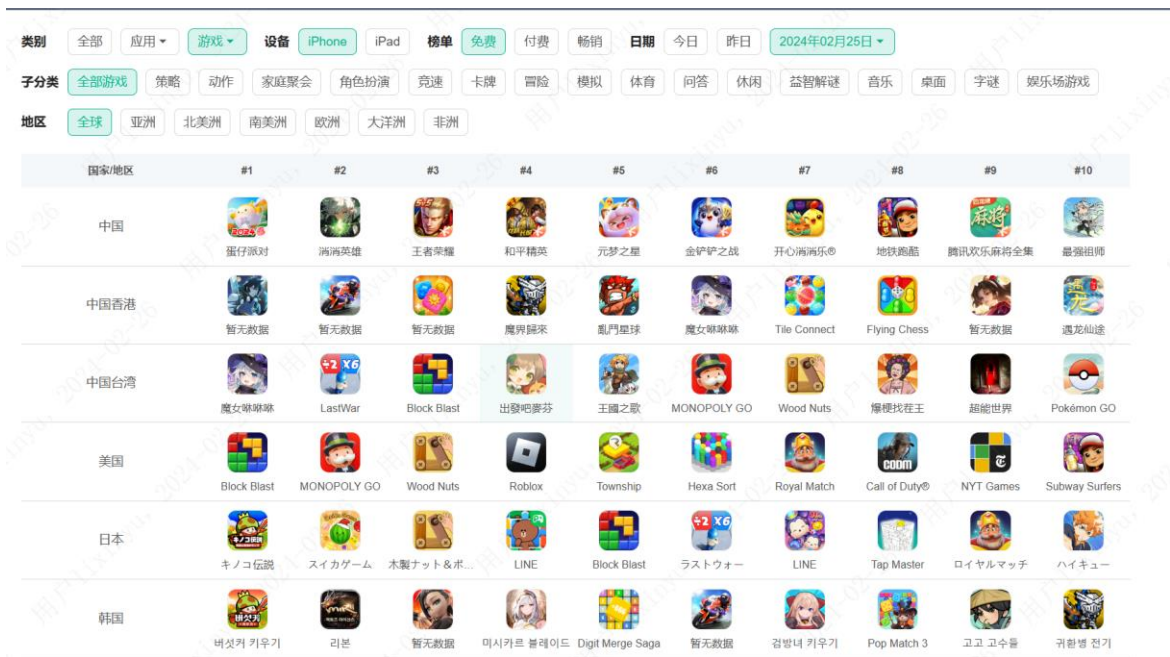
类别 全部 应用 ▾ 游戏 ▾ 设备 iPhone iPad 榜单 免费 付费 畅销 日期 今日 昨日 2024年02月25日 ▾

子分类 全部游戏 策略 动作 家庭聚会 角色扮演 竞速 卡牌 冒险 模拟 体育 问答 休闲 益智解谜 音乐 桌面 字谜 娱乐场游戏

地区 全球 亚洲 北美洲 南美洲 欧洲 大洋洲 非洲

| 国家/地区 | #1 | #2 | #3 | #4 | #5 | #6 | #7 | #8 | #9 | #10 |
|---|---|---|---|---|---|---|---|---|---|---|
| 中国 | 蛋仔派对 | 消消英雄 | 王者荣耀 | 和平精英 | 元梦之星 | 金铲铲之战 | 开心消消乐® | 地铁跑酷 | 腾讯欢乐麻将全集 | 最强祖师 |
| 中国香港 | 暂无数据 | 暂无数据 | 暂无数据 | 魔界歸來 | 亂鬥星球 | 魔女啾啾啾 | Tile Connect | Flying Chess | 暂无数据 | 遇龙仙途 |
| 中国台湾 | 魔女啾啾啾 | LastWar | Block Blast | 出發吧麥芬 | 王國之歌 | MONOPOLY GO | Wood Nuts | 爆梗找茬王 | 超能世界 | Pokémon GO |
| 美国 | Block Blast | MONOPOLY GO | Wood Nuts | Roblox | Township | Hexa Sort | Royal Match | Call of Duty® | NYT Games | Subway Surfers |
| 日本 | キノコ伝説 | スイカゲーム | 木製ナット＆ボ... | LINE | Block Blast | ラストウォー | LINE | Tap Master | ロイヤルマッチ | ハイキュー |
| 韩国 | 버섯커 키우기 | 리본 | 暂无数据 | 미시카르 블레이드 | Digit Merge Saga | 暂无数据 | 검방녀 키우기 | Pop Match 3 | 고고 고수들 | 귀환병 전기 |